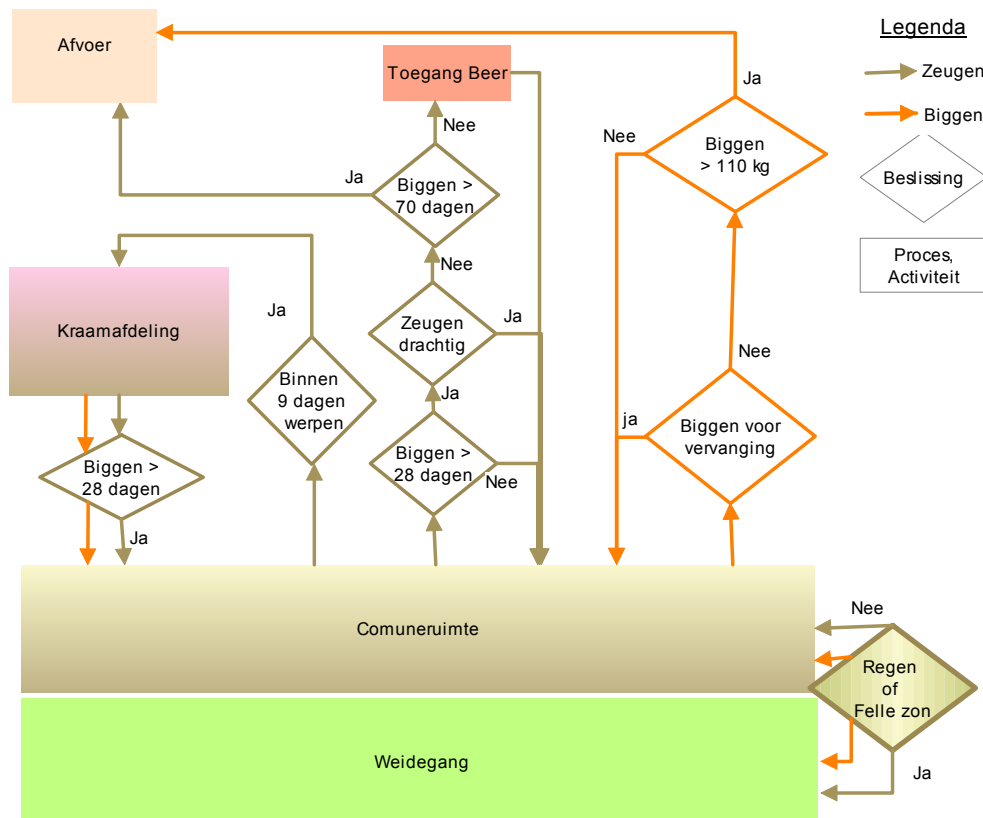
Afvoer

Toegang Beer

Legenda

Zeugen

Biggen

Beslissing

Proces, Activiteit

Ja

Nee

Biggen > 110 kg

Nee

Ja

Biggen > 70 dagen

Nee

Kraamafdeling

Ja

Zeugen drachtig

Ja

Nee

Binnen 9 dagen werpen

Ja

Biggen voor vervanging

ja

Biggen > 28 dagen

Biggen > 28 dagen

Nee

Ja

Comuneruimte

Nee

Regen of Felle zon

Weidegang

Ja